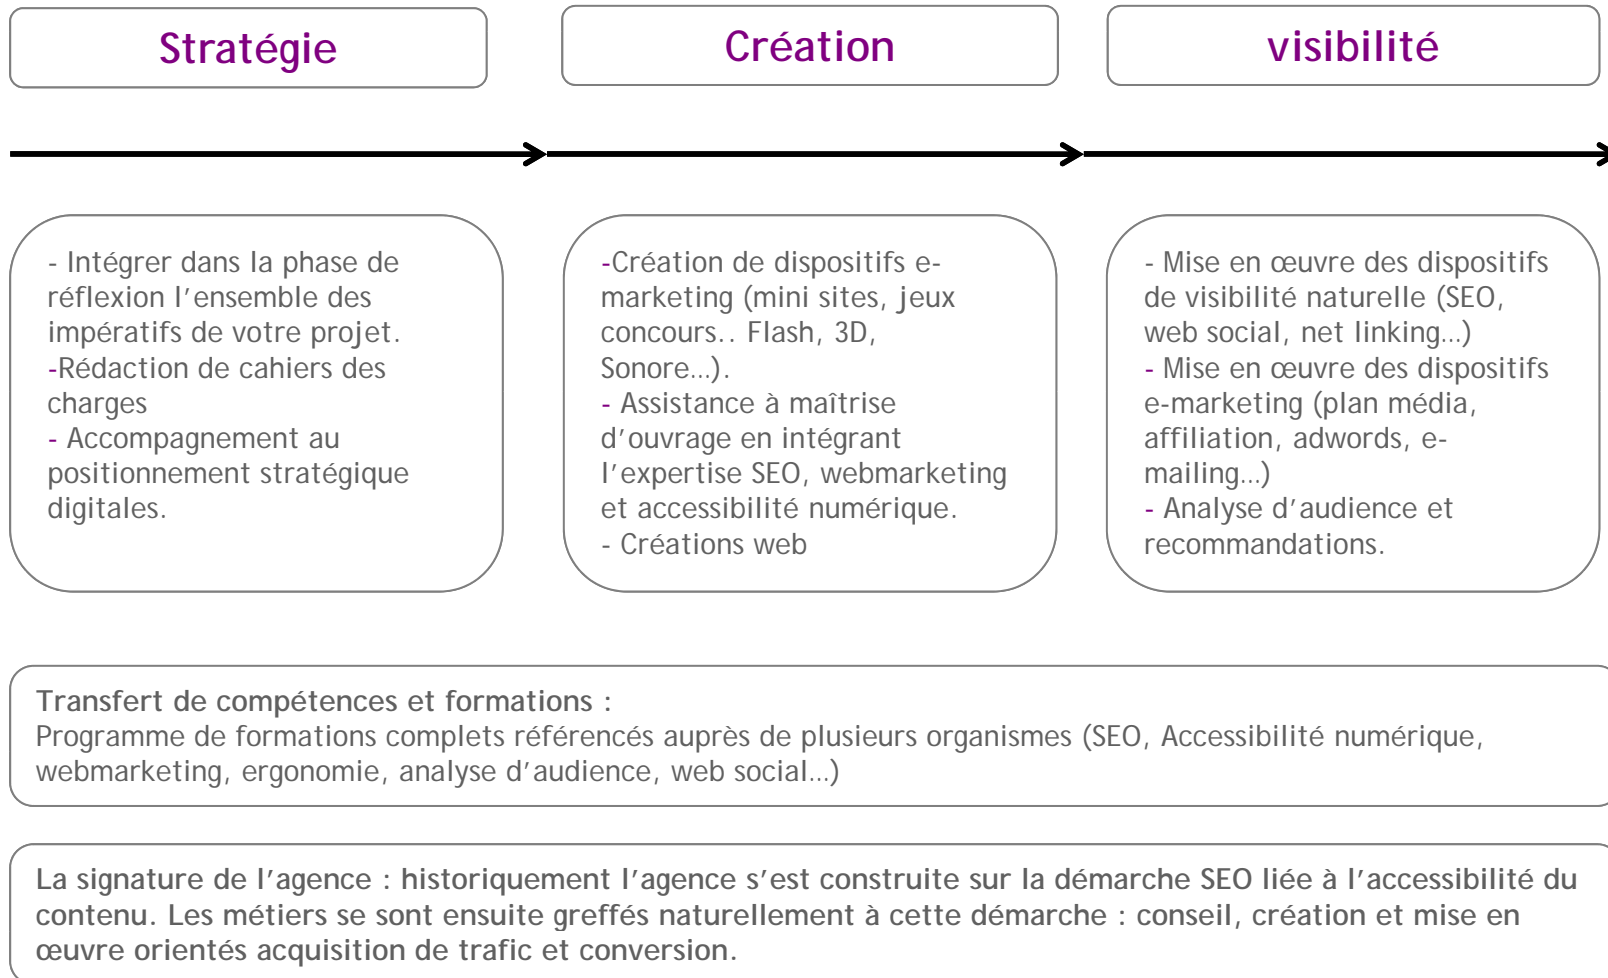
Stratégie

Création

visibilité

- Intégrer dans la phase de réflexion l'ensemble des impératifs de votre projet.
-Rédaction de cahiers des charges
- Accompagnement au positionnement stratégique digitales.

-Création de dispositifs e-marketing (mini sites, jeux concours.. Flash, 3D, Sonore…).
- Assistance à maîtrise d'ouvrage en intégrant l'expertise SEO, webmarketing et accessibilité numérique.
- Créations web

- Mise en œuvre des dispositifs de visibilité naturelle (SEO, web social, net linking…)
- Mise en œuvre des dispositifs e-marketing (plan média, affiliation, adwords, e-mailing…)
- Analyse d'audience et recommandations.

Transfert de compétences et formations :
Programme de formations complets référencés auprès de plusieurs organismes (SEO, Accessibilité numérique, webmarketing, ergonomie, analyse d'audience, web social…)

La signature de l'agence : historiquement l'agence s'est construite sur la démarche SEO liée à l'accessibilité du contenu. Les métiers se sont ensuite greffés naturellement à cette démarche : conseil, création et mise en œuvre orientés acquisition de trafic et conversion.